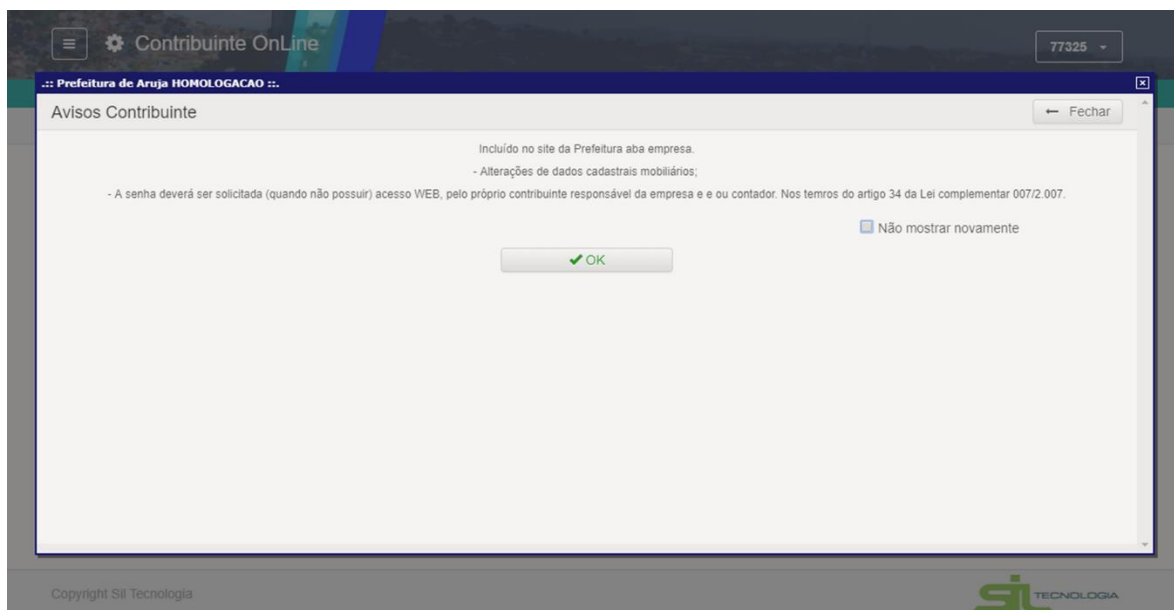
Contribuinte OnLine

77325

.:: Prefeitura de Aruja HOMOLOGACAO ::.

Avisos Contribuinte

← Fechar

Incluído no site da Prefeitura aba empresa.

- Alterações de dados cadastrais mobiliários;

- A senha deverá ser solicitada (quando não possuir) acesso WEB, pelo próprio contribuinte responsável da empresa e e ou contador. Nos temros do artigo 34 da Lei complementar 007/2.007.

Não mostrar novamente

✔OK

Copyright Sil Tecnologia

SIL TECNOLOGIA